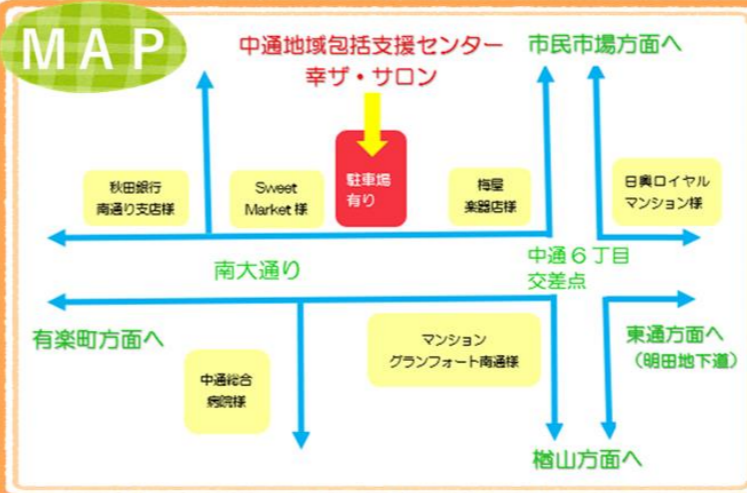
MAP

中通地域包括支援センター
幸ザ・サロン

市民市場方面へ

秋田銀行
南通り支店様

Sweet
Market 様

駐車場
有り

梅屋
楽器店様

日興ロイヤル
マンション様

中通６丁目
交差点

南大通り

有楽町方面へ

マンション
グランフォート南通様

東通方面へ
（明田地下道）

中通総合
病院様

楢山方面へ